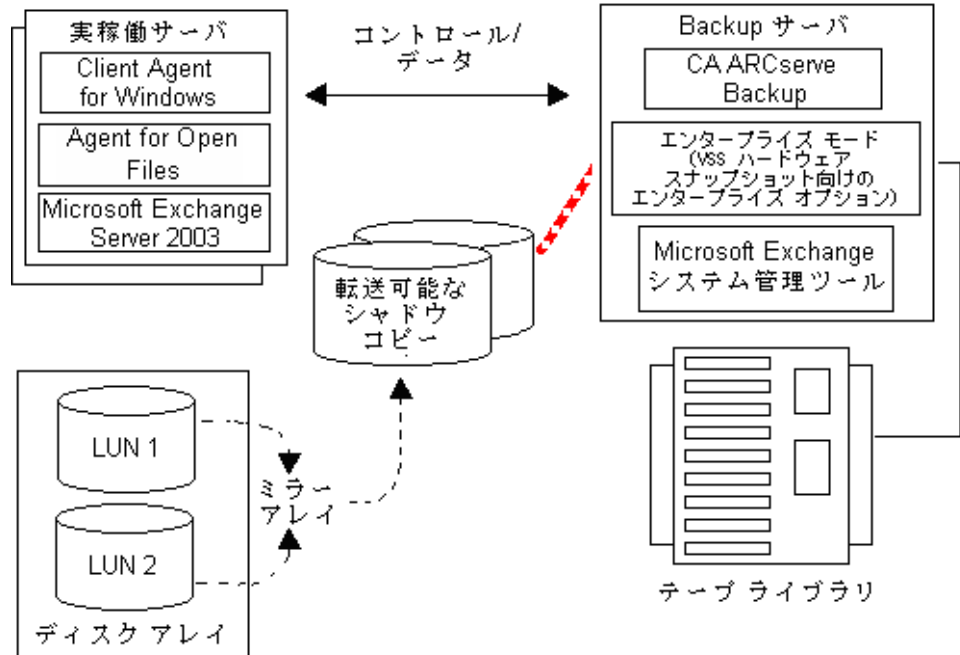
実稼働サーバ

Client Agent for Windows

Agent for Open Files

Microsoft Exchange Server 2003

コントロール/ データ

Backup サーバ

CA ARCserve Backup

エンタープライズ モード (VSS ハードウェア スナップショット向けの エンタープライズ オプション)

Microsoft Exchange システム管理ツール

転送可能な シャドウ コピー

LUN 1

LUN 2

ミラー アレイ

ディスク アレイ

テープ ライブラリ